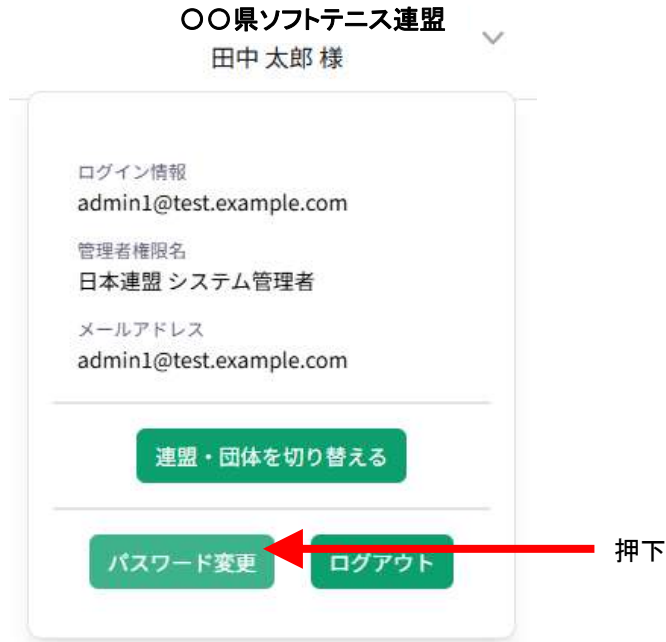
〇〇県ソフトテニス連盟
田中 太郎 様

ログイン情報
admin1@test.example.com

管理者権限名
日本連盟 システム管理者

メールアドレス
admin1@test.example.com

連盟・団体を切り替える

パスワード変更

ログアウト

押下